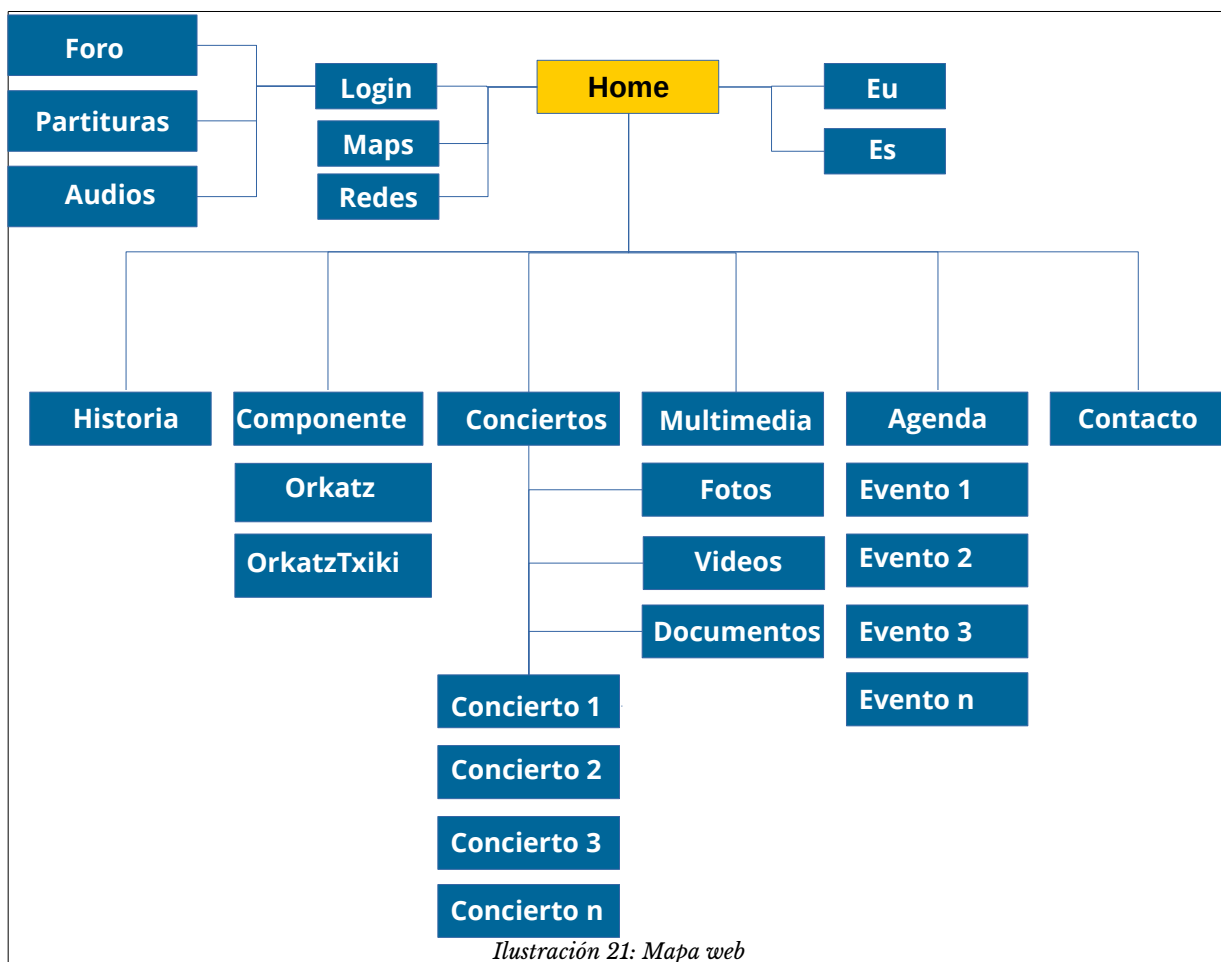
Foro

Partituras

Audios

Login

Maps

Redes

Home

Eu

Es

Historia

Componente

Orkatz

OrkatzTxiki

Conciertos

Multimedia

Fotos

Videos

Documentos

Concierto 1

Concierto 2

Concierto 3

Concierto n

Agenda

Evento 1

Evento 2

Evento 3

Evento n

Contacto

Ilustración 21: Mapa web